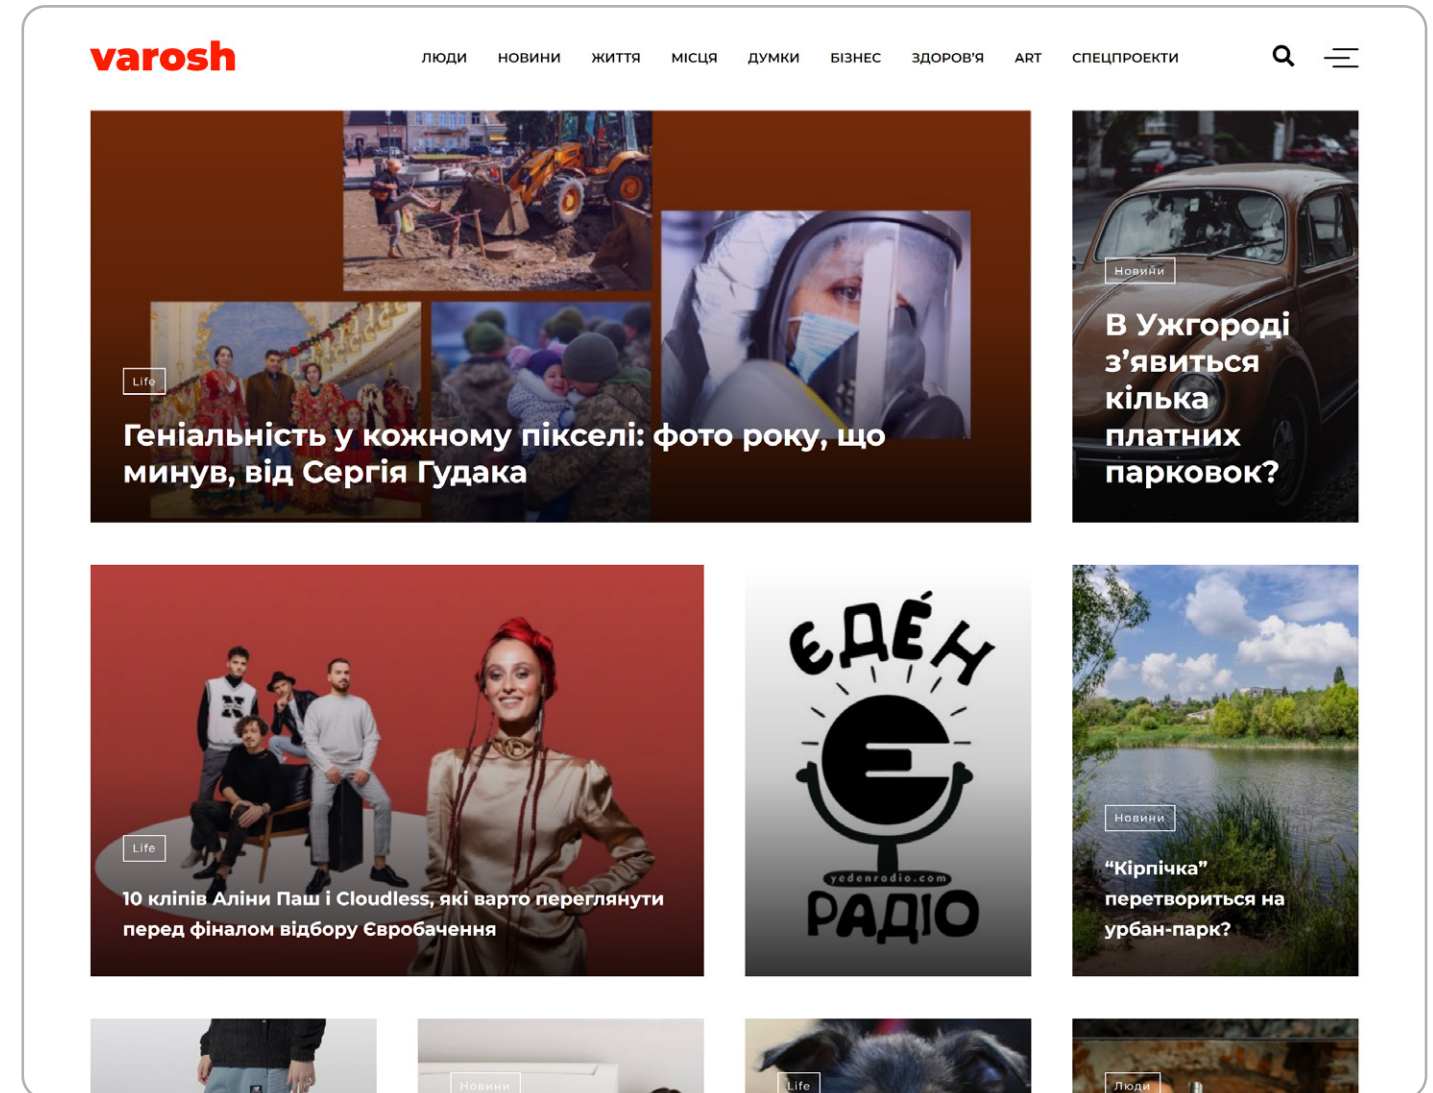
varosh

ЛЮДИ НОВИНИ ЖИТТЯ МІСЦЯ ДУМКИ БІЗНЕС ЗДОРОВ'Я ART СПЕЦПРОЕКТИ

Life

Геніальність у кожному пікселі: фото року, що минув, від Сергія Гудака

Новини

В Ужгороді з'явиться кілька платних парковок?

Life

10 кліпів Аліни Паш і Cloudless, які варто переглянути перед фіналом відбору Євробачення

ЕДЕН

yedenradio.com

РАДІО

Новини

“Кірпічка” перетвориться на урбан-парк?

Новини

Life

Люди